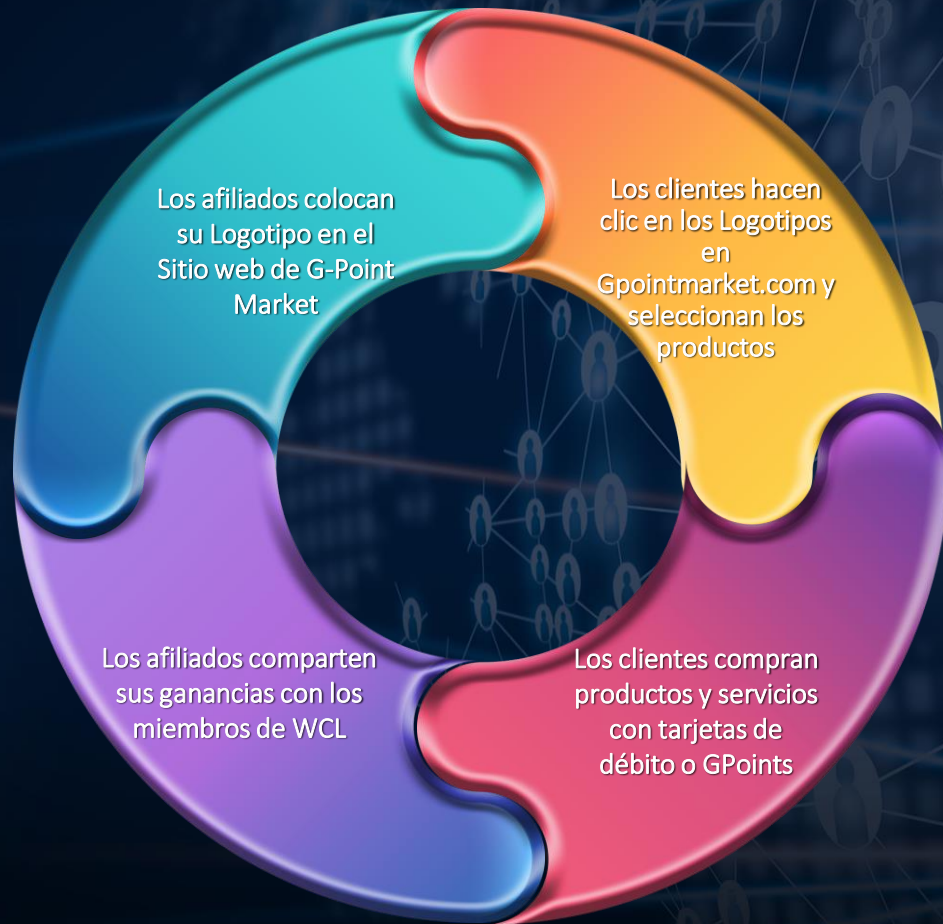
Los afiliados colocan su Logotipo en el Sitio web de G-Point Market

Los clientes hacen clic en los Logotipos en Gpointmarket.com y seleccionan los productos

Los clientes compran productos y servicios con tarjetas de débito o GPoints

Los afiliados comparten sus ganancias con los miembros de WCL